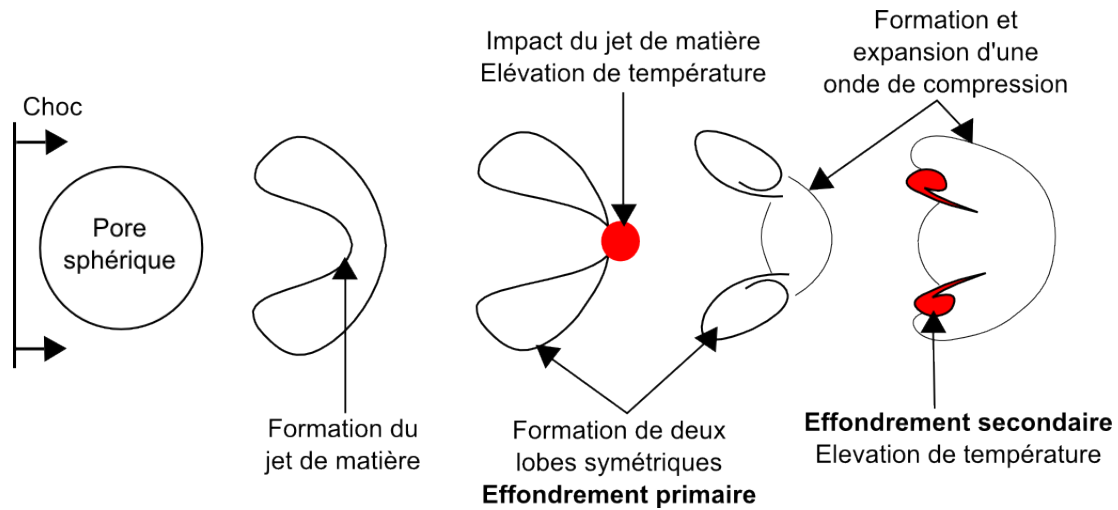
Choc

Pore sphérique

Formation du jet de matière

Impact du jet de matière
Elévation de température

Formation de deux lobes symétriques
**Effondrement primaire**

Formation et expansion d'une onde de compression

**Effondrement secondaire**
Elevation de température